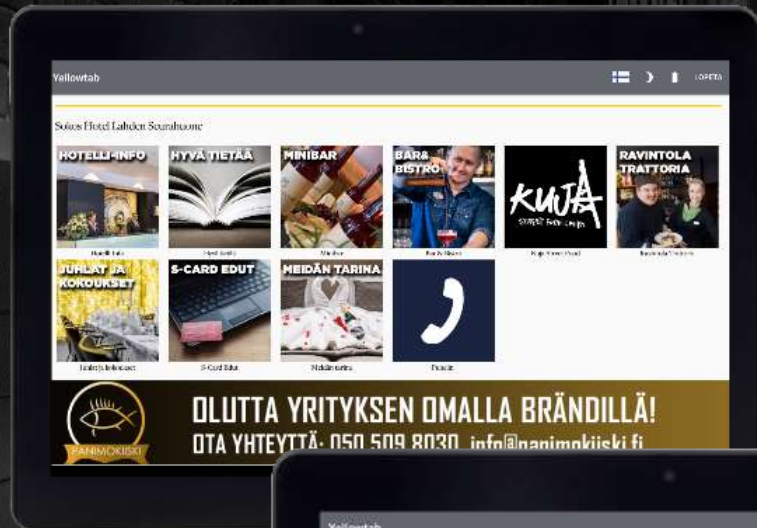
Yellowtab

LOPETA

Sokos Hotel Lahden Seurahuone

HOTELLI-INFO

Hotelli-Info

HYVÄ TIETÄÄ

Hyvä tietää

MINIBAR

Minibar

BAR& BISTRO

Bar & Bistro

KUJA STREET FOOD LOUNGE

Kuja Street Food

RAVINTOLA TRATTORIA

Ravintola Trattoria

JUHLAT JA KOKOUKSET

Juhlat ja kokoukset

S-CARD EDUT

S-Card Edut

MEIDÄN TARINA

Meidän tarina

Puhelu

PANIMOKIISKI

OLUTTA YRITYKSEN OMALLA BRÄNDILLÄ!
OTA YHTEYTTÄ: 050 509 8030 info@panimokiiski.fi

Yellowtab